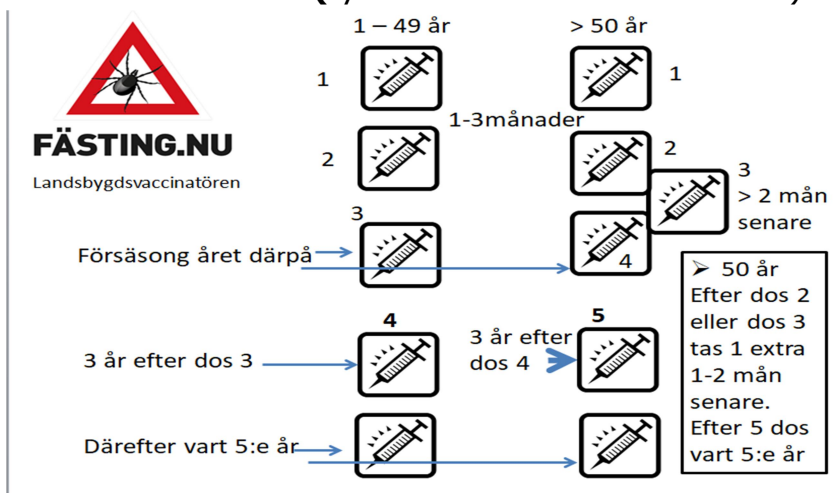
FÄSTING.NU

Landsbygdsvaccinatören

1 – 49 år

> 50 år

1

1

1-3månader

2

2

3

> 2 mån senare

3

Försäsong året därpå

4

4

5

3 år efter dos 3

3 år efter dos 4

Därefter vart 5:e år

➢ 50 år
Efter dos 2 eller dos 3 tas 1 extra 1-2 mån senare.
Efter 5 dos vart 5:e år